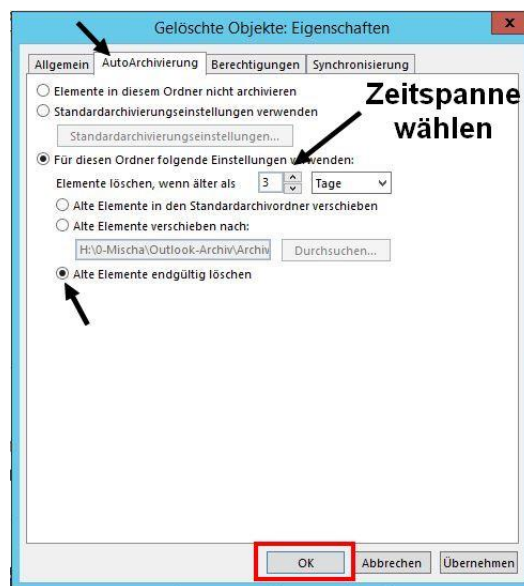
Gelöschte Objekte: Eigenschaften

x

Allgemein | AutoArchivierung | Berechtigungen | Synchronisierung

Elemente in diesem Ordner nicht archivieren

Standardarchivierungseinstellungen verwenden

Standardarchivierungseinstellungen...

Zeitspanne wählen

Für diesen Ordner folgende Einstellungen verwenden:

Elemente löschen, wenn älter als 3 Tage

Alte Elemente in den Standardarchivordner verschieben

Alte Elemente verschieben nach:

H:\0-Mischa\Outlook-Archiv\Archiv

Durchsuchen...

Alte Elemente endgültig löschen

OK

Abbrechen

Übernehmen